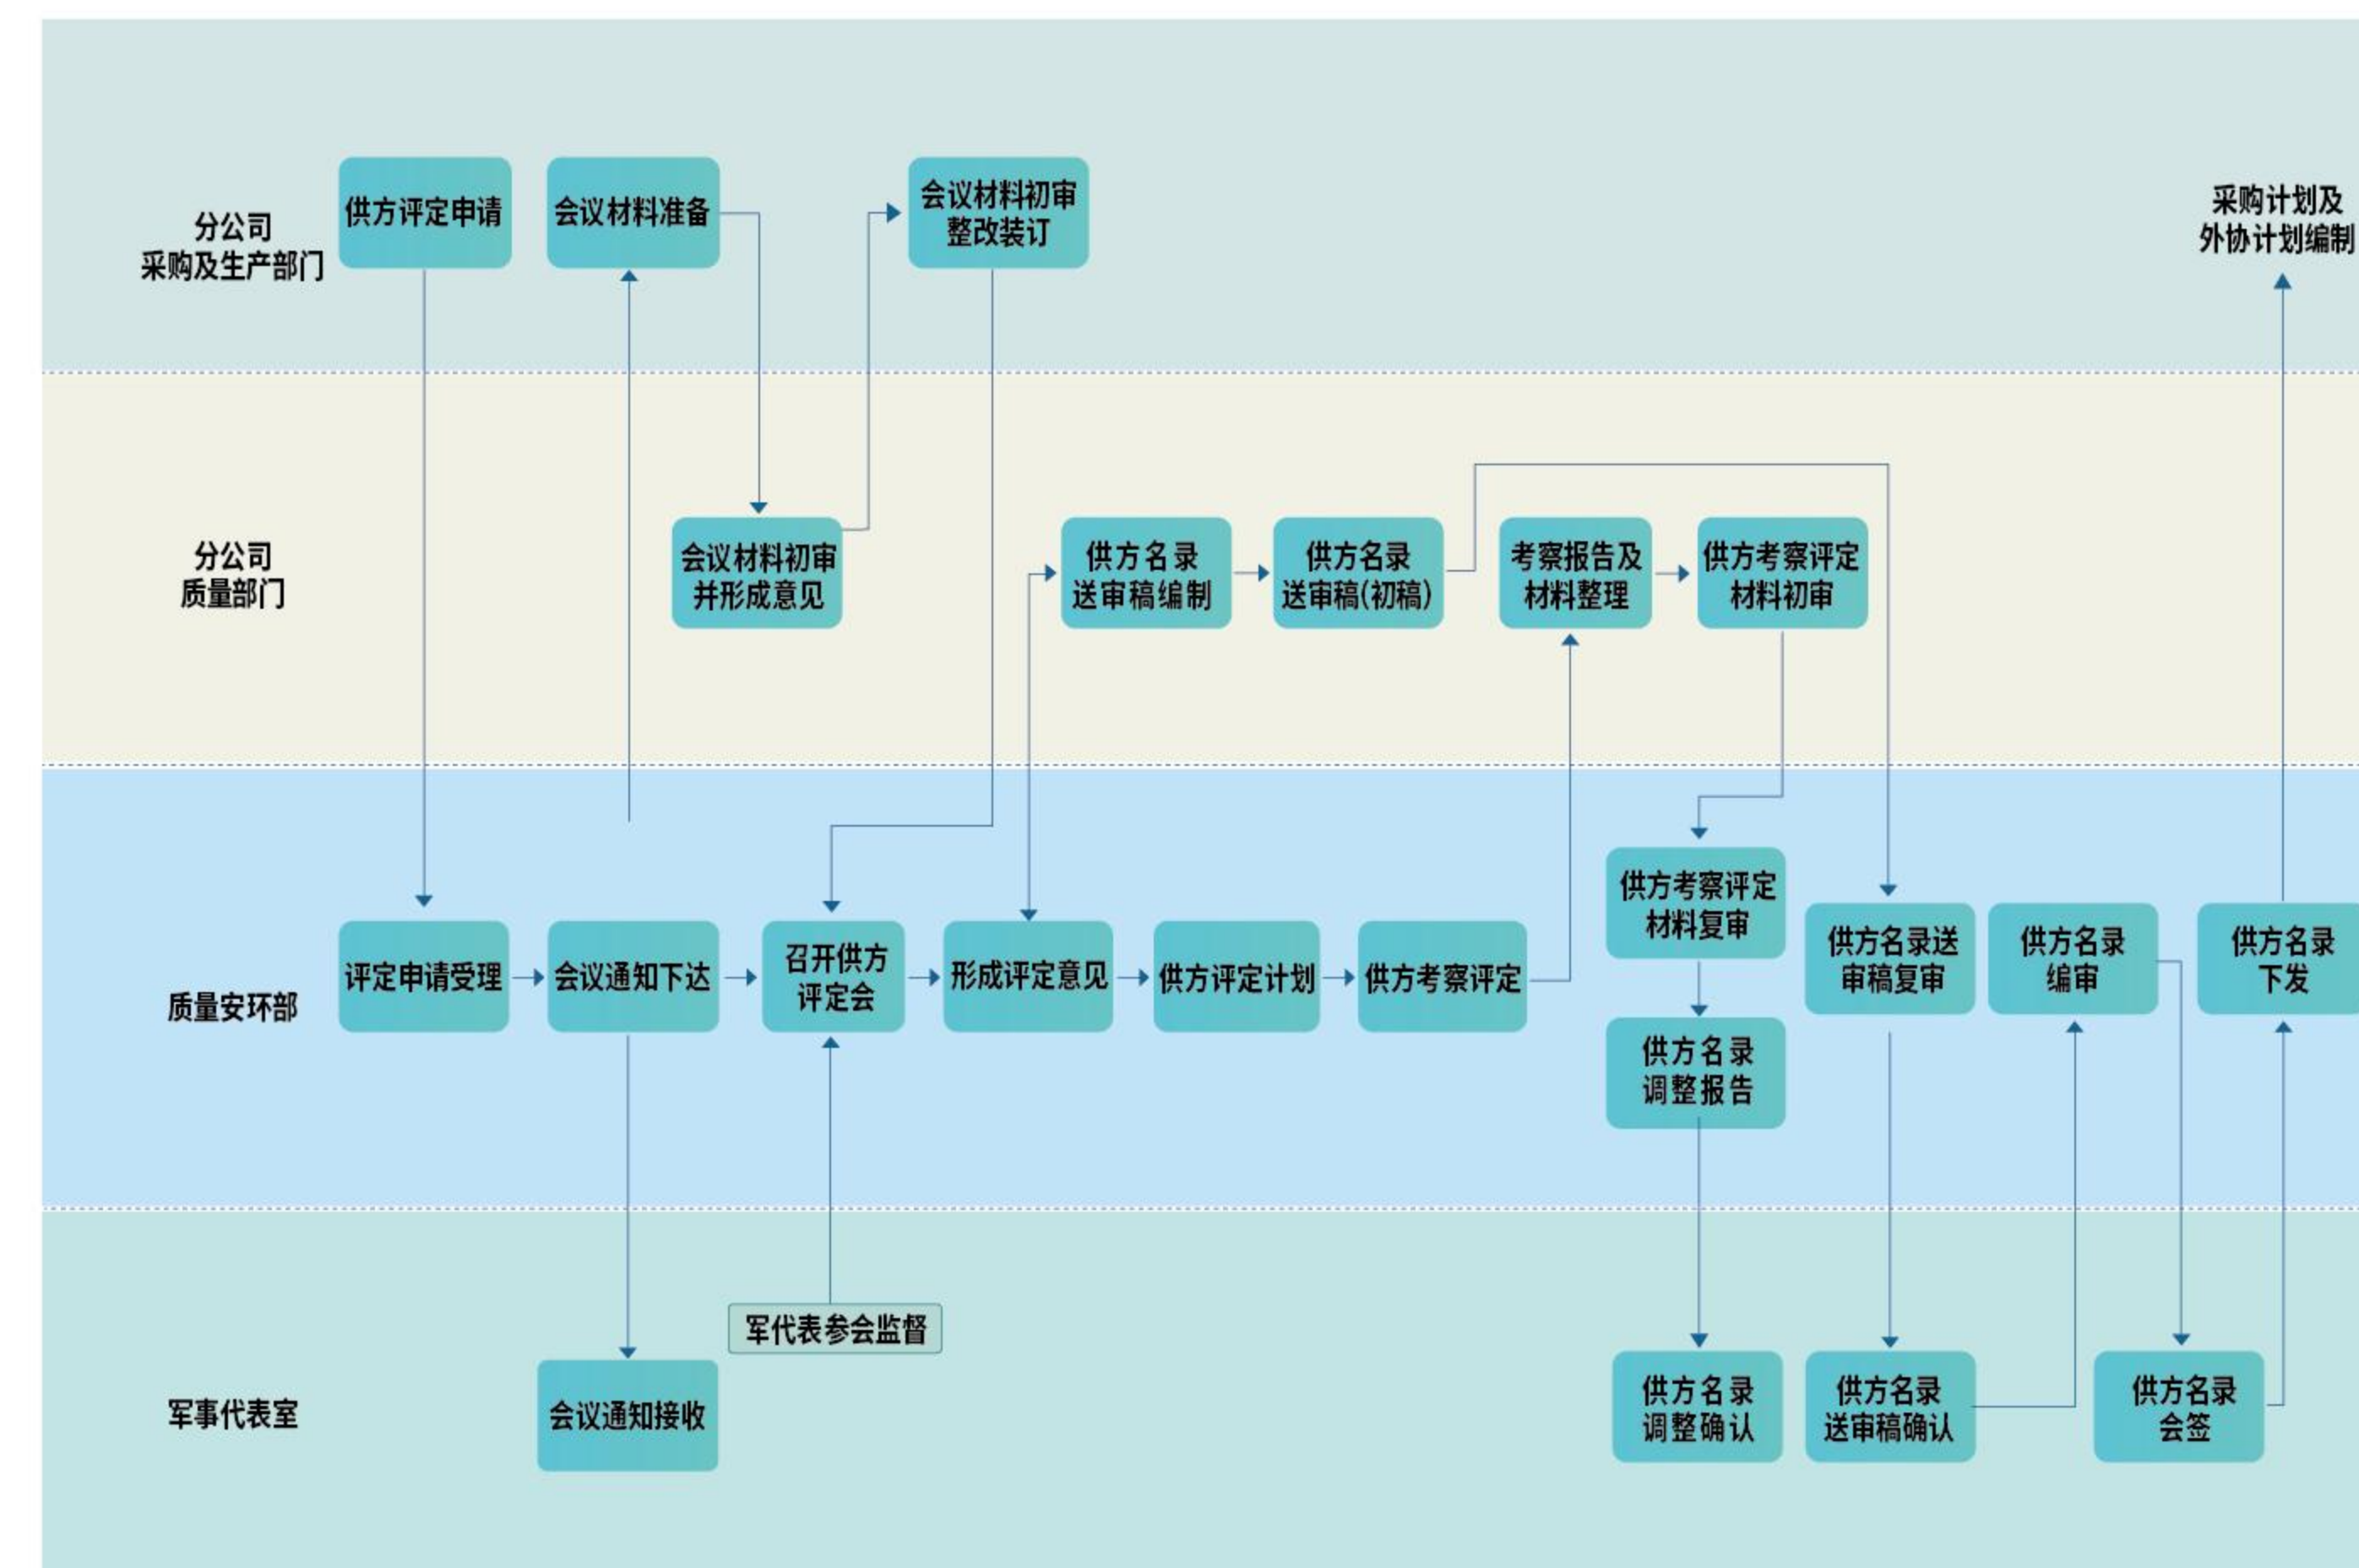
分公司
采购及生产部门

供方评定申请

会议材料准备

会议材料初审
整改装订

采购计划及
外协计划编制

分公司
质量部门

会议材料初审
并形成意见

供方名录
送审稿编制

供方名录
送审稿(初稿)

考察报告及
材料整理

供方考察评定
材料初审

质量安环部

评定申请受理

会议通知下达

召开供方
评定会

形成评定意见

供方评定计划

供方考察评定

供方考察评定
材料复审

供方名录
调整报告

供方名录送
审稿复审

供方名录
编审

供方名录
下发

军事代表室

会议通知接收

军代表参会监督

供方名录
调整确认

供方名录
送审稿确认

供方名录
会签